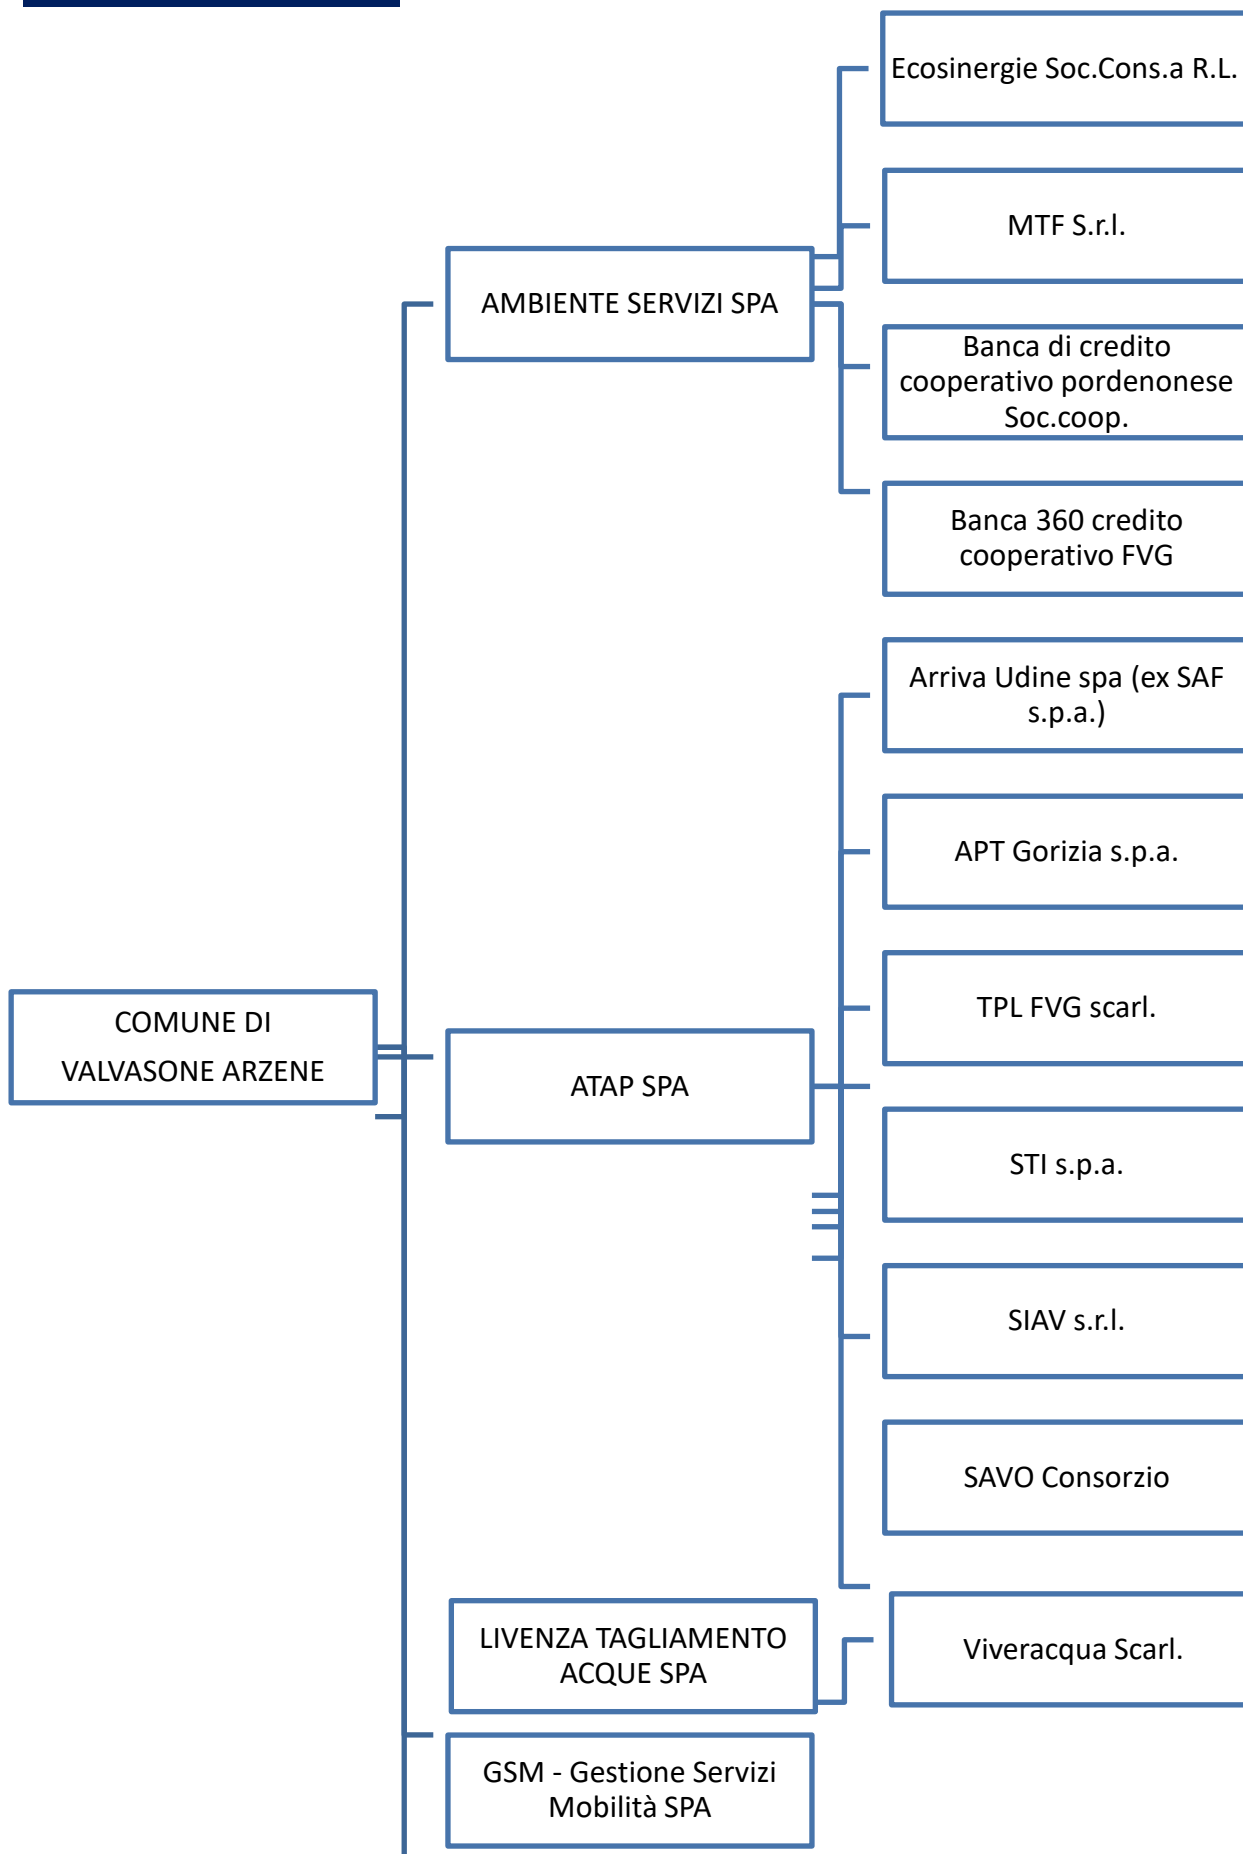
Ecosinergie Soc.Cons.a R.L.

MTF S.r.l.

AMBIENTE SERVIZI SPA

Banca di credito cooperativo pordenonese Soc.coop.

Banca 360 credito cooperativo FVG

Arriva Udine spa (ex SAF s.p.a.)

APT Gorizia s.p.a.

COMUNE DI VALVASONE ARZENE

TPL FVG scarl.

ATAP SPA

STI s.p.a.

SIAV s.r.l.

SAVO Consorzio

LIVENZA TAGLIAMENTO ACQUE SPA

Viveracqua Scarl.

GSM - Gestione Servizi Mobilità SPA